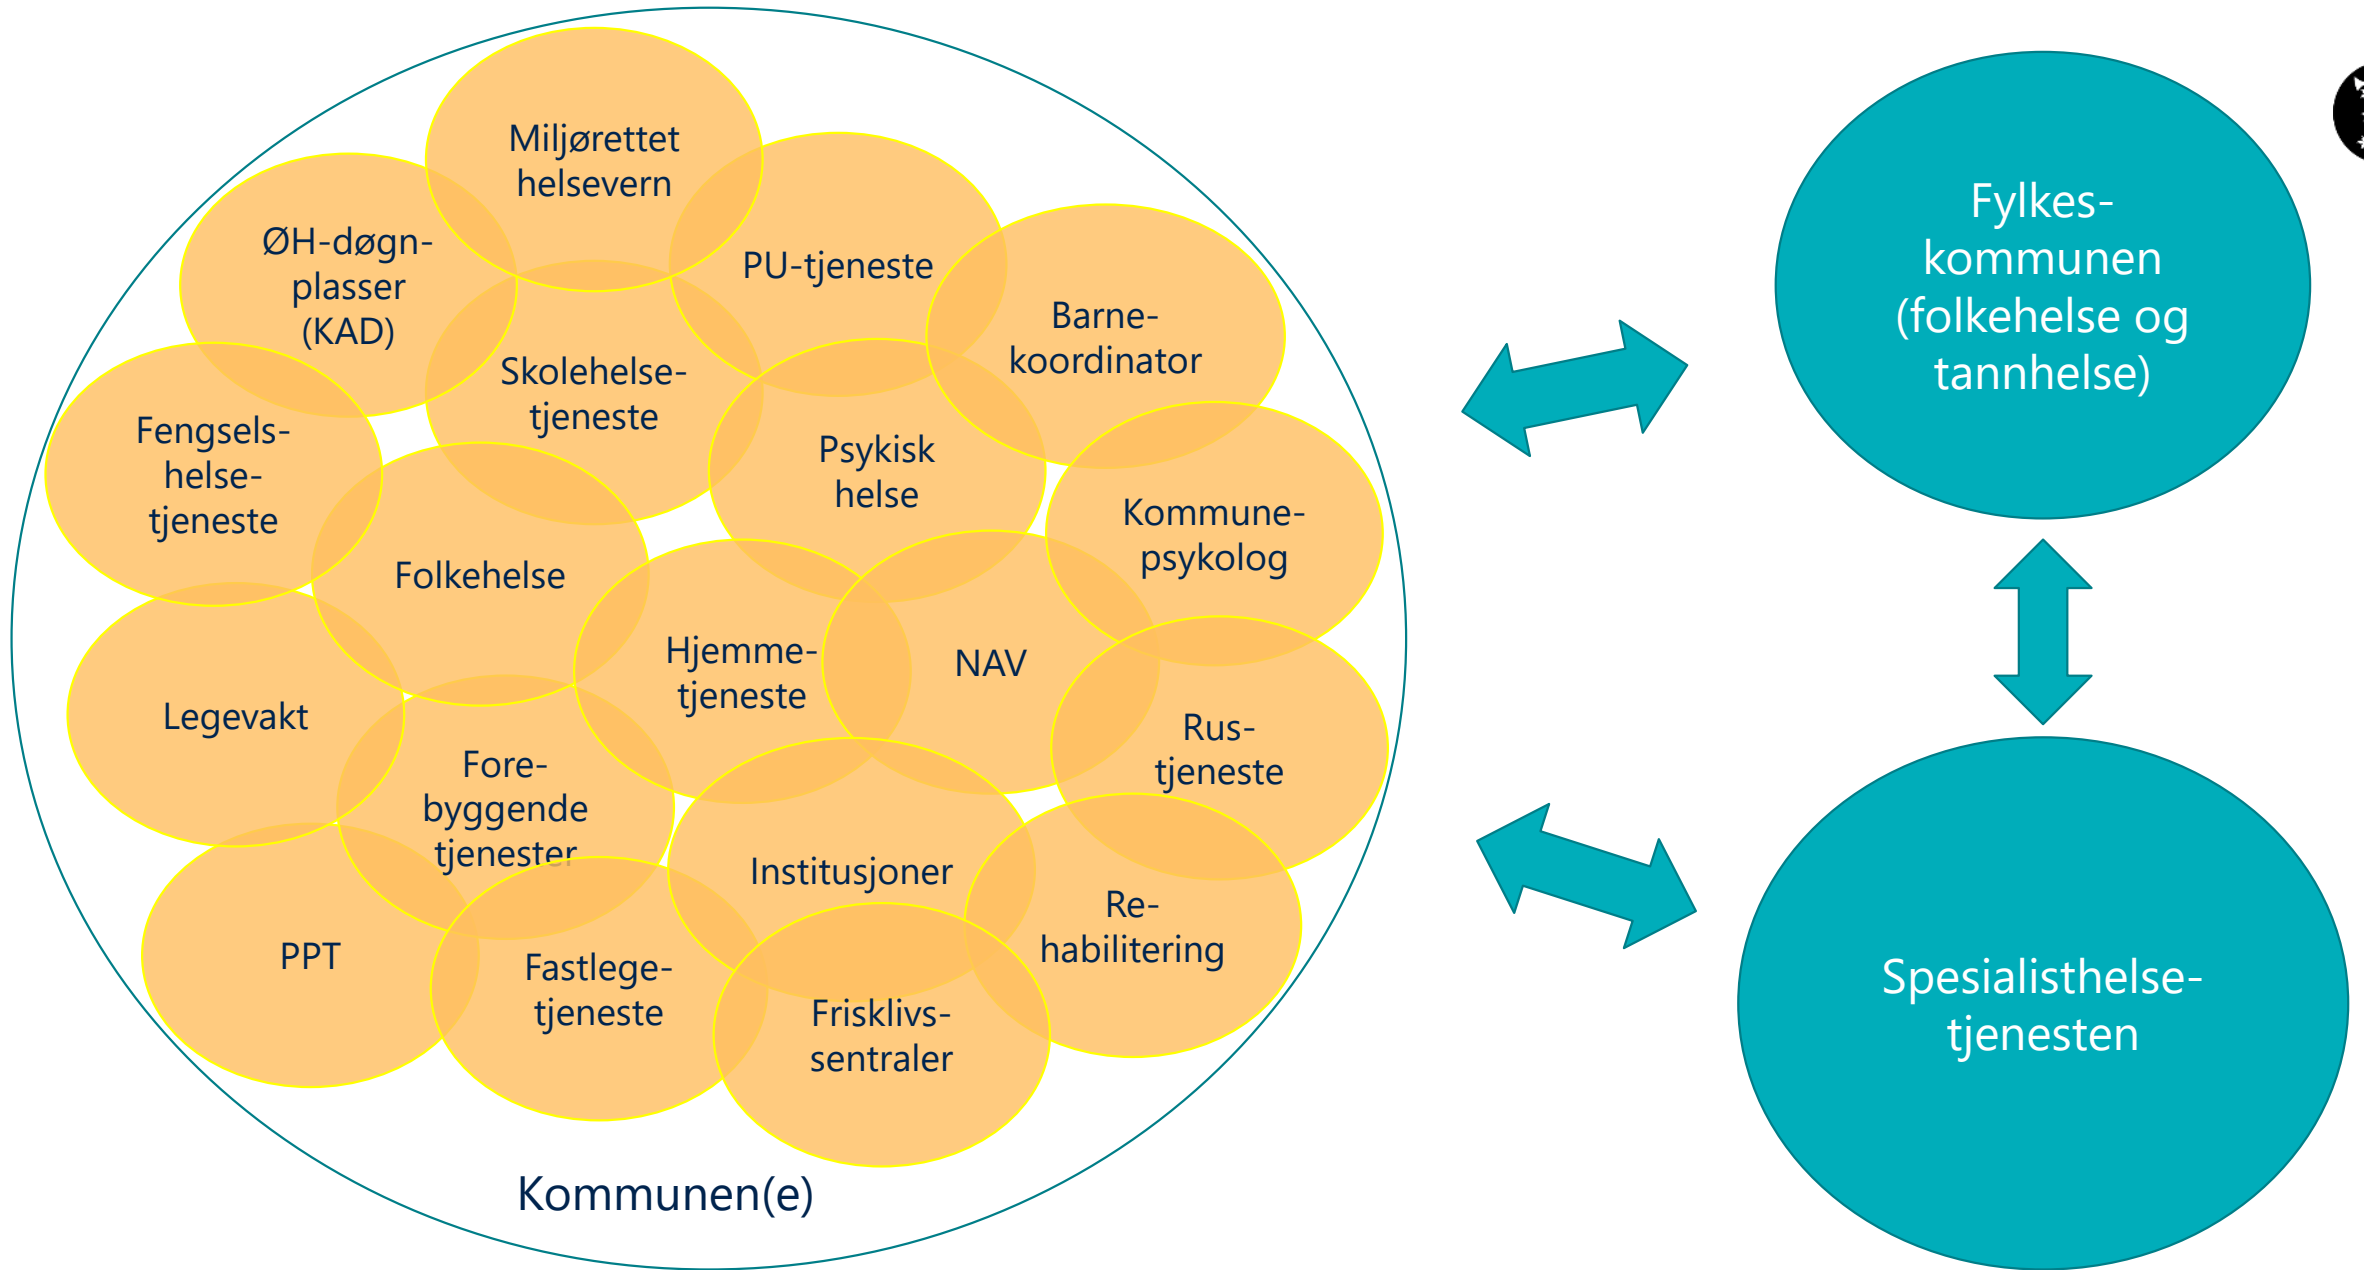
Miljørettet helsevern

ØH-døgn-plasser (KAD)

PU-tjeneste

Barne-koordinator

Skolehelse-tjeneste

Fengsels-helse-tjeneste

Psykisk helse

Kommune-psykolog

Folkehelse

Hjemme-tjeneste

NAV

Legevakt

Rus-tjeneste

Fore-byggende tjenester

Institusjoner

PPT

Re-habilitering

Fastlege-tjeneste

Frisklivs-sentraler

Kommunen(e)

Fylkes-kommunen (folkehelse og tannhelse)

Spesialisthelse-tjenesten